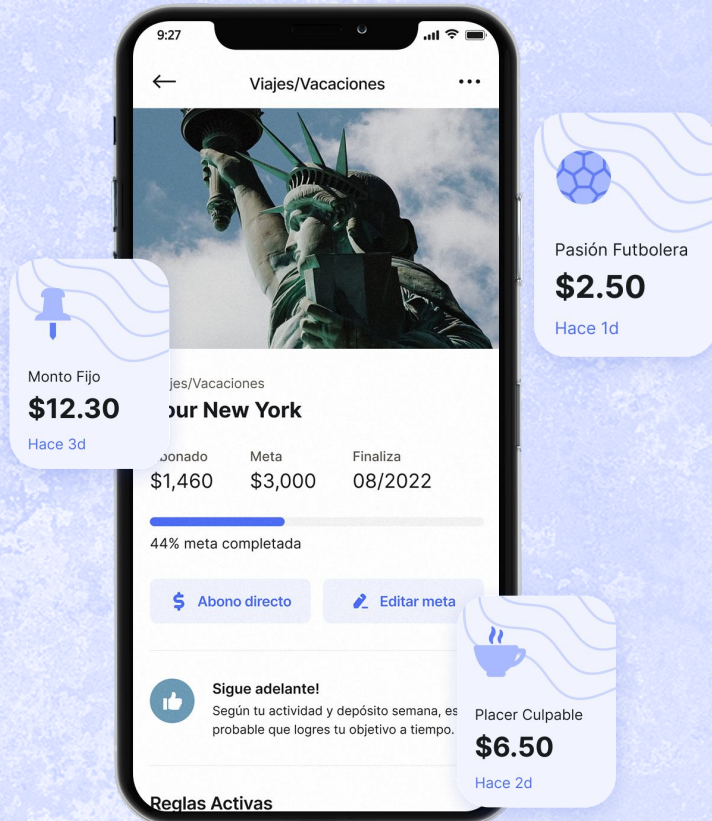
9:27

Viajes/Vacaciones

...

Pasión Futbolera
$2.50
Hace 1d

Monto Fijo
$12.30
Hace 3d

jes/Vacaciones
our New York

bonado
$1,460

Meta
$3,000

Finaliza
08/2022

44% meta completada

Abono directo

Editar meta

Sigue adelante!
Según tu actividad y depósito semana, es probable que logres tu objetivo a tiempo.

Placer Culpable
$6.50
Hace 2d

Reglas Activas